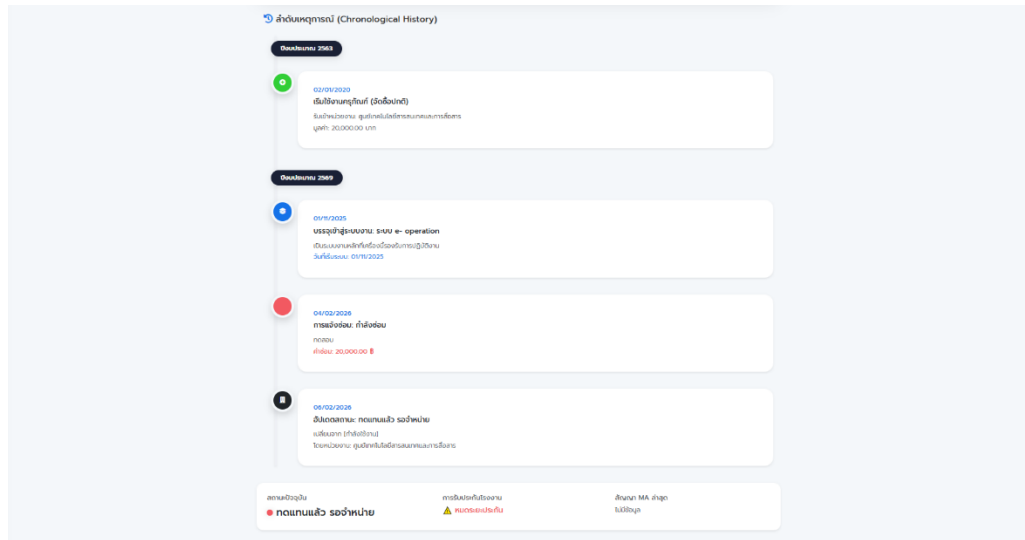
ลำดับเหตุการณ์ (Chronological History)

ปีงบประมาณ 2563

02/01/2020
เริ่มใช้งานครุภัณฑ์ (จัดซื้อปกติ)
รับเข้าหน่วยงาน: ศูนย์เทคโนโลยีสารสนเทศและการสื่อสาร
มูลค่า: 20,000.00 บาท

ปีงบประมาณ 2569

01/11/2025
บรรจุเข้าสู่ระบบงาน: ระบบ e- operation
เริ่มระบบงานหลักที่เครื่องนี้รองรับการปฏิบัติงาน
วันที่เริ่มระบบ: 01/11/2025

04/02/2026
การแจ้งซ่อม: กำลังซ่อม
ทดสอบ
ค่าซ่อม: 20,000.00 ฿

06/02/2026
อัปเดตสถานะ: ทดแทนแล้ว รอจำหน่าย
เปลี่ยนจาก [กำลังใช้งาน]
โดยหน่วยงาน: ศูนย์เทคโนโลยีสารสนเทศและการสื่อสาร

สถานะปัจจุบัน
ทดแทนแล้ว รอจำหน่าย

การรับประกันโรงงาน
หมดระยะประกัน

สัญญา MA ล่าสุด
ไม่มีข้อมูล